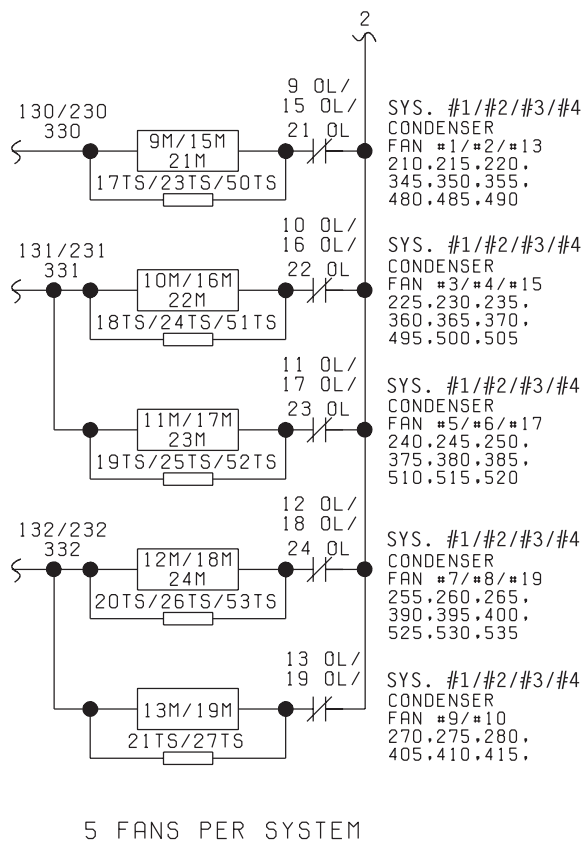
2

130/230
330

9M/15M
21M

17TS/23TS/50TS

9 OL/
15 OL/
21 OL

SYS. #1/#2/#3/#4
CONDENSER
FAN #1/#2/#13
210,215,220,
345,350,355,
480,485,490

131/231
331

10M/16M
22M

18TS/24TS/51TS

10 OL/
16 OL/
22 OL

SYS. #1/#2/#3/#4
CONDENSER
FAN #3/#4/#15
225,230,235,
360,365,370,
495,500,505

11M/17M
23M

19TS/25TS/52TS

11 OL/
17 OL/
23 OL

SYS. #1/#2/#3/#4
CONDENSER
FAN #5/#6/#17
240,245,250,
375,380,385,
510,515,520

132/232
332

12M/18M
24M

20TS/26TS/53TS

12 OL/
18 OL/
24 OL

SYS. #1/#2/#3/#4
CONDENSER
FAN #7/#8/#19
255,260,265,
390,395,400,
525,530,535

13M/19M

21TS/27TS

13 OL/
19 OL/

SYS. #1/#2/#3/#4
CONDENSER
FAN #9/#10
270,275,280,
405,410,415,

5 FANS PER SYSTEM